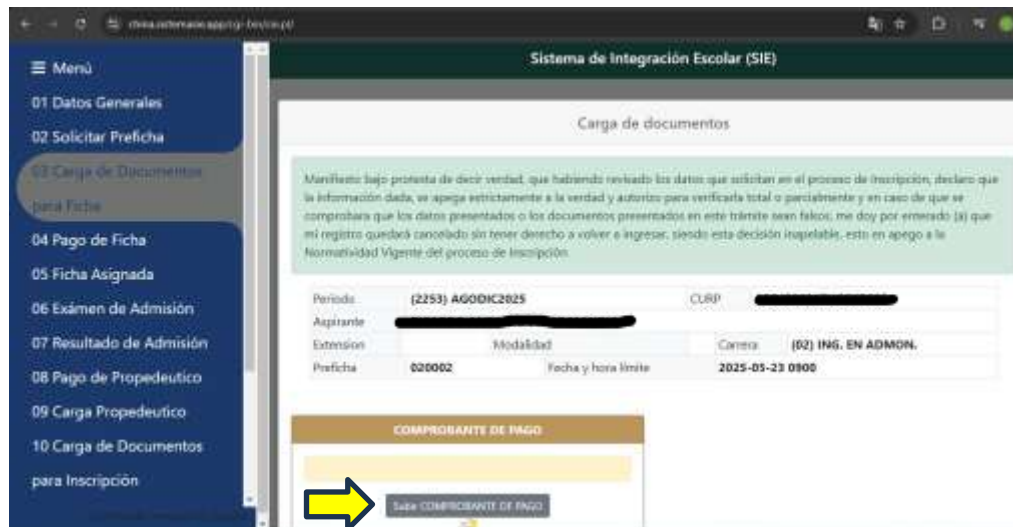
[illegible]

≡ Menú
01 Datos Generales
02 Solicitar Preficha
03 Carga de Documentos para Ficha
04 Pago de Ficha
05 Ficha Asignada
06 Exámen de Admisión
07 Resultado de Admisión
08 Pago de Propedeutico
09 Carga Propedeutico
10 Carga de Documentos para Inscripción

Sistema de Integración Escolar (SIE)

Carga de documentos

Manifiesto bajo protesta de decir verdad, que habiendo revisado los datos que solicitan en el proceso de inscripción, declaro que la información dada, se apega estrictamente a la verdad y autorizo para verificarla total o parcialmente y en caso de que se comprobara que los datos presentados o los documentos presentados en este trámite sean falsos, me doy por enterado (a) que mi registro quedará cancelado sin tener derecho a volver a ingresar, siendo esta decisión inapelable, esto en apego a la Normatividad Vigente del proceso de Inscripción.

| Periodo | (2253) AGODIC2025 | CURP | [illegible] |
|---|---|---|---|
| Aspirante | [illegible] | | |
| Extension | Modalidad | Carrera | (02) ING. EN ADMON. |
| Preficha | 020002 | Fecha y hora límite | 2025-05-23 0900 |

COMPROBANTE DE PAGO

Sube COMPROBANTE DE PAGO